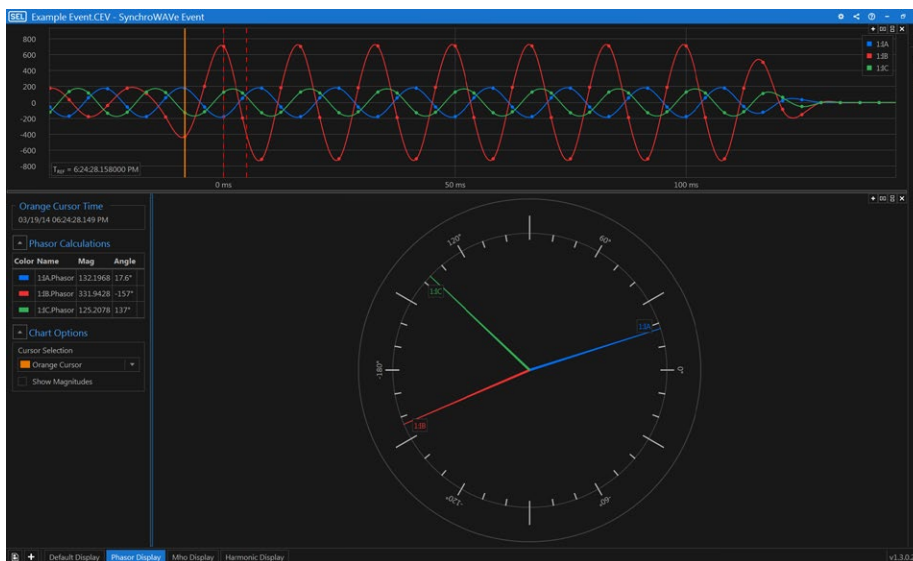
SEL Example Event.CEV - SynchroWAVe Event

800
600
400
200
0
-200
-400
-600
-800

1:IA
1:IB
1:IC

$T_{REF}$ = 6:24:28.158000 PM

0 ms
50 ms
100 ms

Orange Cursor Time
03/19/14 06:24:28.149 PM

Phasor Calculations

| Color | Name | Mag | Angle |
|---|---|---|---|
| | 1:IA.Phasor | 132.1968 | 17.6° |
| | 1:IB.Phasor | 331.9428 | -157° |
| | 1:IC.Phasor | 125.2078 | 137° |

Chart Options

Cursor Selection
Orange Cursor
Show Magnitudes

120°
60°
-180°
0°
-120°
-60°
1:IC
1:IA
1:IB

Default Display
Phasor Display
Mho Display
Harmonic Display
v1.3.0.